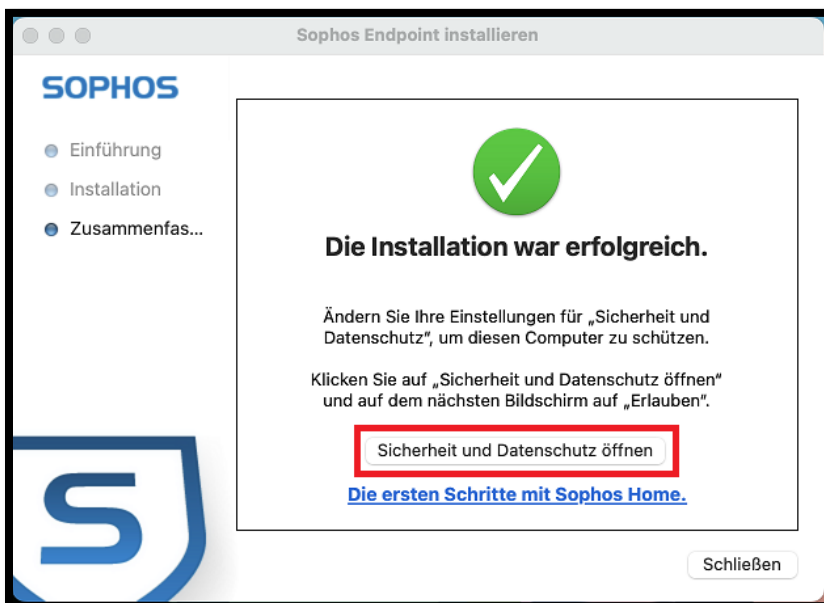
Sophos Endpoint installieren

SOPHOS

Einführung
Installation
Zusammenfas...

Die Installation war erfolgreich.

Ändern Sie Ihre Einstellungen für „Sicherheit und Datenschutz", um diesen Computer zu schützen.

Klicken Sie auf „Sicherheit und Datenschutz öffnen" und auf dem nächsten Bildschirm auf „Erlauben".

Sicherheit und Datenschutz öffnen

Die ersten Schritte mit Sophos Home.

Schließen